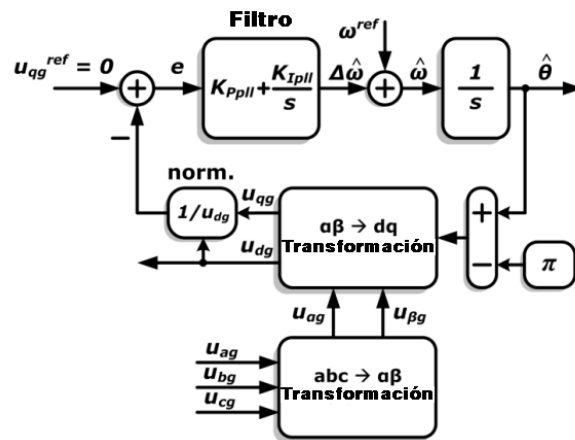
Filtro

$u_{qg}^{ref} = 0$

$e$

$K_{Ppll} + \frac{K_{Ipll}}{s}$

$\Delta\hat{\omega}$

$\omega^{ref}$

$\hat{\omega}$

$\frac{1}{s}$

$\hat{\theta}$

$-$

norm.

$1/u_{dg}$

$u_{qg}$

$u_{dg}$

$\alpha\beta \rightarrow dq$ Transformación

$+$

$-$

$\pi$

$u_{\alpha g}$

$u_{\beta g}$

$u_{ag}$

$u_{bg}$

$u_{cg}$

$abc \rightarrow \alpha\beta$ Transformación